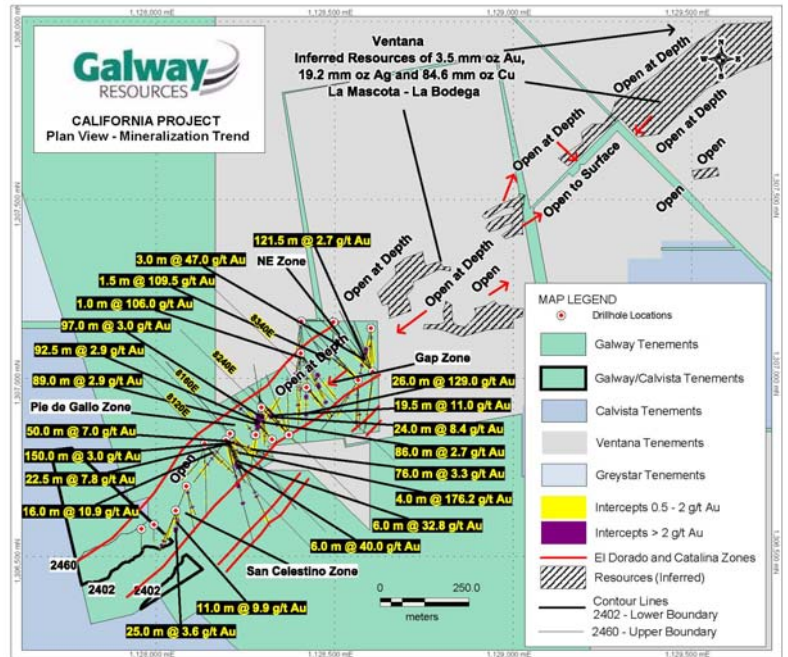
1,128,000 mE
1,128,500 mE
1,129,000 mE
1,129,500 mE
1,308,000 mN
1,307,500 mN
1,307,000 mN
1,306,500 mN

Galway RESOURCES

CALIFORNIA PROJECT
Plan View - Mineralization Trend

Ventana
Inferred Resources of 3.5 mm oz Au, 19.2 mm oz Ag and 84.6 mm oz Cu
La Mascota - La Bodega

Open at Depth
Open at Depth
Open at Depth
Open to Surface
Open
Open
Open at Depth
Open at Depth
Open
Open at Depth
Open

NE Zone
Gap Zone
Pie de Gallo Zone
San Celestino Zone

8340E
8240E
8160E
8120E

3.0 m @ 47.0 g/t Au
121.5 m @ 2.7 g/t Au
1.5 m @ 109.5 g/t Au
1.0 m @ 106.0 g/t Au
97.0 m @ 3.0 g/t Au
92.5 m @ 2.9 g/t Au
89.0 m @ 2.9 g/t Au
50.0 m @ 7.0 g/t Au
150.0 m @ 3.0 g/t Au
22.5 m @ 7.8 g/t Au
16.0 m @ 10.9 g/t Au
26.0 m @ 129.0 g/t Au
19.5 m @ 11.0 g/t Au
24.0 m @ 8.4 g/t Au
86.0 m @ 2.7 g/t Au
76.0 m @ 3.3 g/t Au
4.0 m @ 176.2 g/t Au
6.0 m @ 32.8 g/t Au
6.0 m @ 40.0 g/t Au
11.0 m @ 9.9 g/t Au
25.0 m @ 3.6 g/t Au

2460
2402
2402

0 250.0
meters

MAP LEGEND
Drillhole Locations
Galway Tenements
Galway/Calvista Tenements
Calvista Tenements
Ventana Tenements
Greystar Tenements
Intercepts 0.5 - 2 g/t Au
Intercepts > 2 g/t Au
El Dorado and Catalina Zones
Resources (Inferred)
Contour Lines
2402 - Lower Boundary
2460 - Upper Boundary